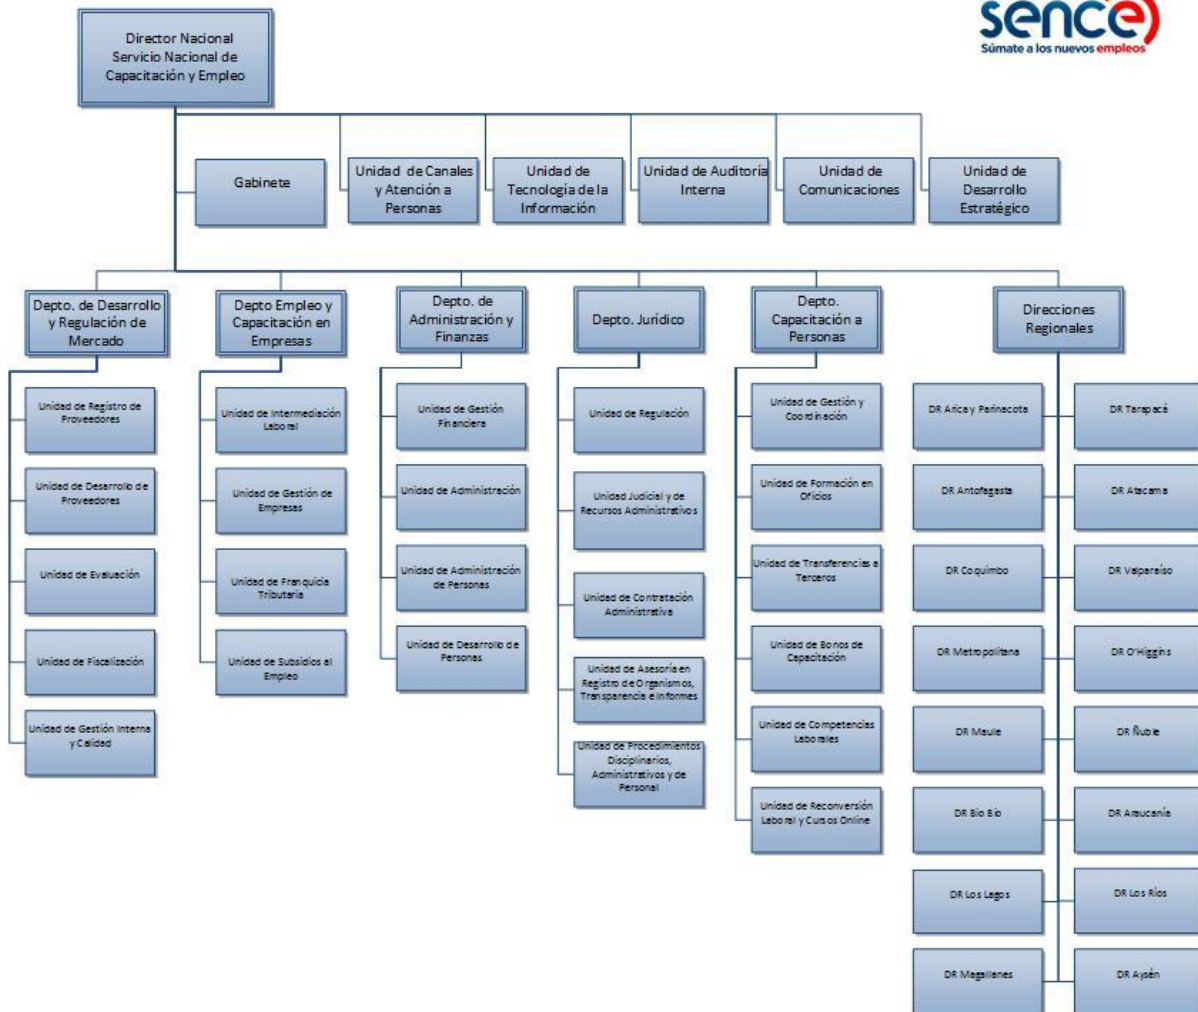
sence
Súmate a los nuevos empleos

Director Nacional
Servicio Nacional de Capacitación y Empleo

Gabinete

Unidad de Canales y Atención a Personas

Unidad de Tecnología de la Información

Unidad de Auditoría Interna

Unidad de Comunicaciones

Unidad de Desarrollo Estratégico

Depto. de Desarrollo y Regulación de Mercado

Unidad de Registro de Proveedores

Unidad de Desarrollo de Proveedores

Unidad de Evaluación

Unidad de Fiscalización

Unidad de Gestión Interna y Calidad

Depto Empleo y Capacitación en Empresas

Unidad de Intermediación Laboral

Unidad de Gestión de Empresas

Unidad de Franquicia Tributaria

Unidad de Subsidios al Empleo

Depto. de Administración y Finanzas

Unidad de Gestión Financiera

Unidad de Administración

Unidad de Administración de Personas

Unidad de Desarrollo de Personas

Depto. Jurídico

Unidad de Regulación

Unidad Judicial y de Recursos Administrativos

Unidad de Contratación Administrativa

Unidad de Asesoría en Registro de Organismos, Transparencia e Informes

Unidad de Procedimientos Disciplinarios, Administrativos y de Personal

Depto. Capacitación a Personas

Unidad de Gestión y Coordinación

Unidad de Formación en Oficios

Unidad de Transferencias a Terceros

Unidad de Bonos de Capacitación

Unidad de Competencias Laborales

Unidad de Reconversión Laboral y Cursos Online

Direcciones Regionales

DR Arica y Parinacota

DR Tarapacá

DR Antofagasta

DR Atacama

DR Coquimbo

DR Valparaíso

DR Metropolitana

DR O'Higgins

DR Maule

DR Ñuble

DR Bío Bío

DR Araucanía

DR Los Lagos

DR Los Ríos

DR Magallanes

DR Aysén